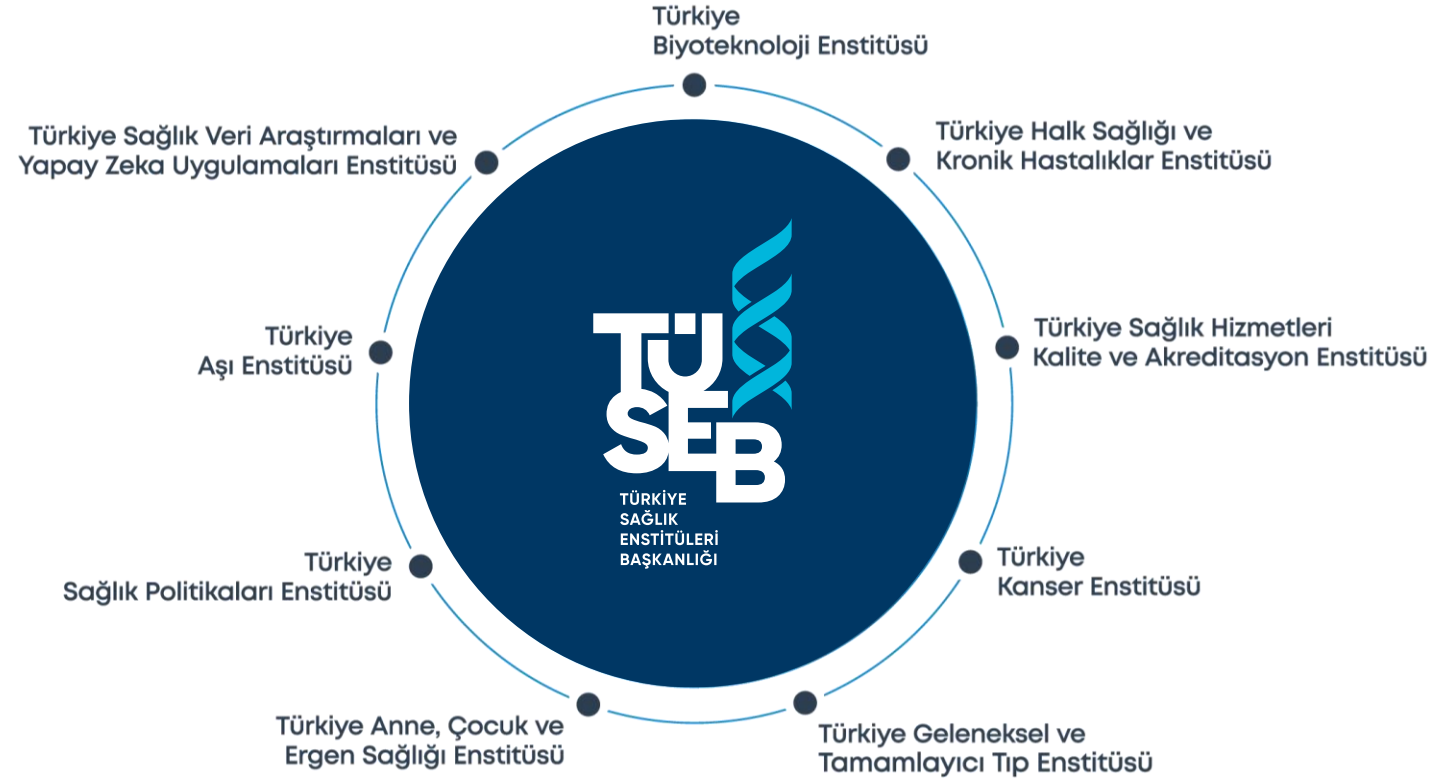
Türkiye
Biyoteknoloji Enstitüsü

Türkiye Sağlık Veri Araştırmaları ve
Yapay Zeka Uygulamaları Enstitüsü

Türkiye Halk Sağlığı ve
Kronik Hastalıklar Enstitüsü

Türkiye
Aşı Enstitüsü

TÜSEB
TÜRKİYE
SAĞLIK
ENSTİTÜLERİ
BAŞKANLIĞI

Türkiye Sağlık Hizmetleri
Kalite ve Akreditasyon Enstitüsü

Türkiye
Sağlık Politikaları Enstitüsü

Türkiye
Kanser Enstitüsü

Türkiye Anne, Çocuk ve
Ergen Sağlığı Enstitüsü

Türkiye Geleneksel ve
Tamamlayıcı Tıp Enstitüsü